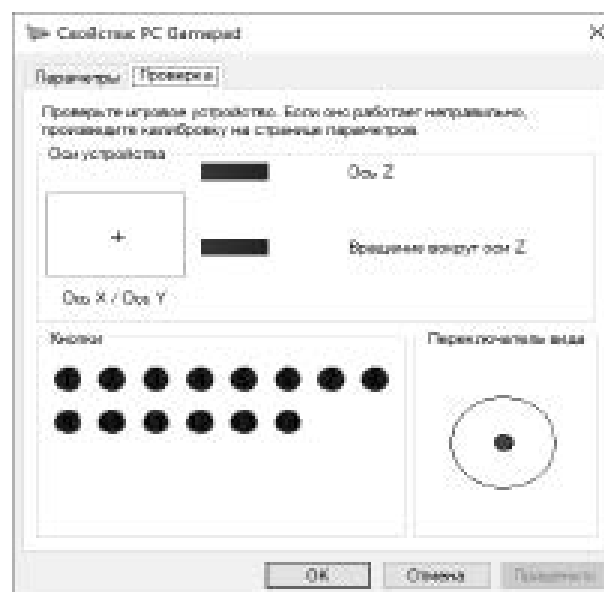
Свойства: PC Gamepad

Параметры Проверка

Проверьте игровое устройство. Если оно работает неправильно, произведите калибровку на странице параметров.

Оси устройства

Ось Z

Вращение вокруг оси Z

Ось X / Ось Y

Кнопки

Переключатель вида

OK Отмена Применить